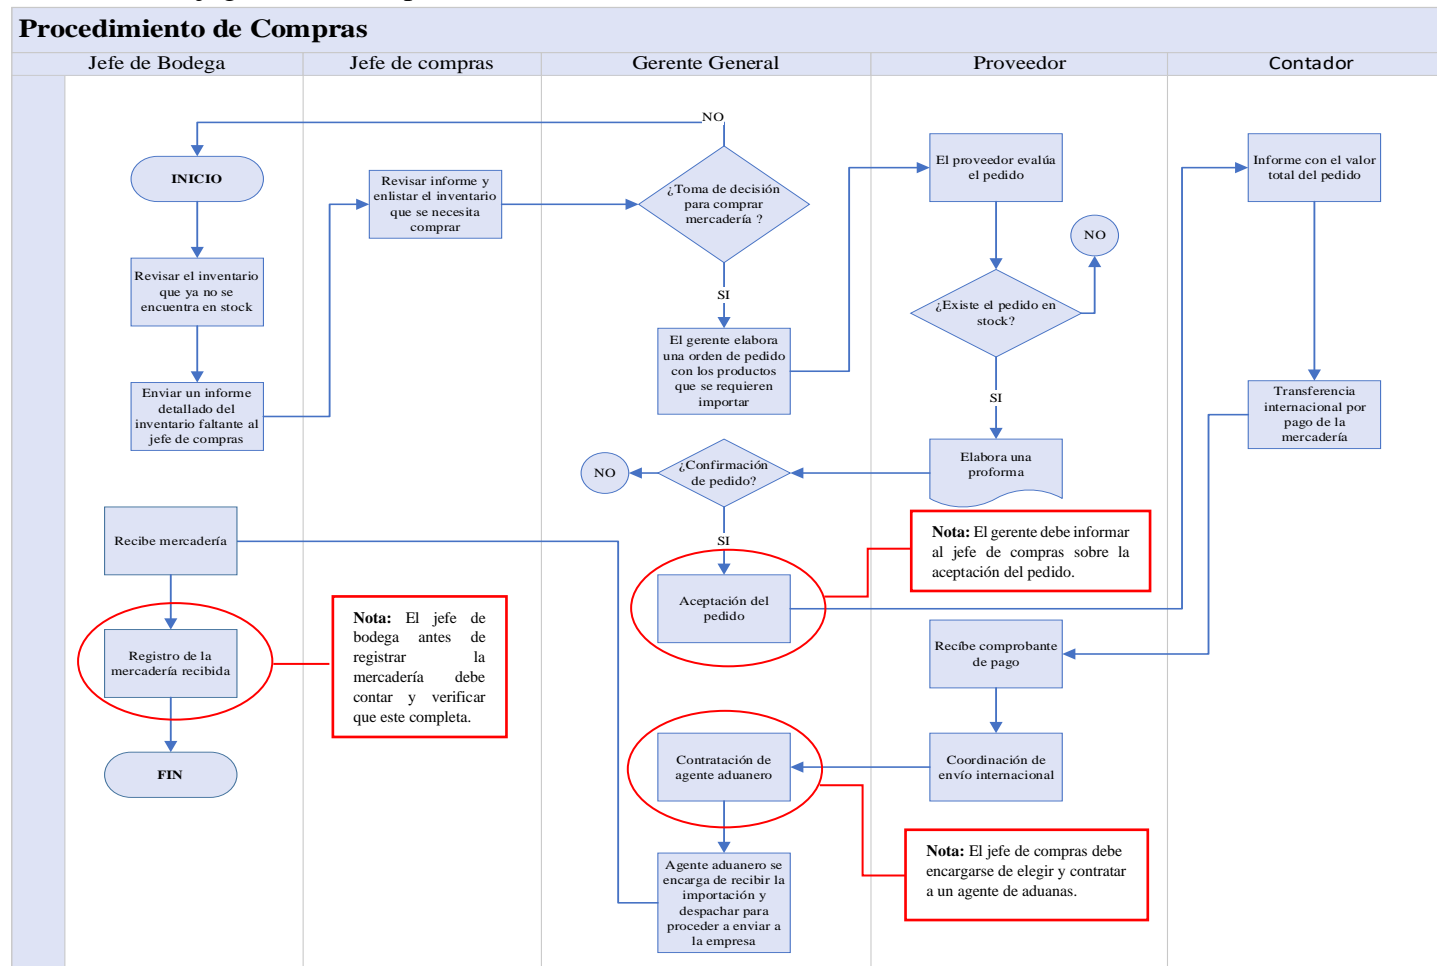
Procedimiento de Compras

Jefe de Bodega

Jefe de compras

Gerente General

Proveedor

Contador

NO

INICIO

Revisar el inventario que ya no se encuentra en stock

Enviar un informe detallado del inventario faltante al jefe de compras

Revisar informe y enlistar el inventario que se necesita comprar

¿Toma de decisión para comprar mercadería ?

SI

El gerente elabora una orden de pedido con los productos que se requieren importar

El proveedor evalúa el pedido

NO

¿Existe el pedido en stock?

SI

Elabora una proforma

Informe con el valor total del pedido

Transferencia internacional por pago de la mercadería

NO

¿Confirmación de pedido?

SI

Recibe mercadería

Aceptación del pedido

Nota: El gerente debe informar al jefe de compras sobre la aceptación del pedido.

Registro de la mercadería recibida

Nota: El jefe de bodega antes de registrar la mercadería debe contar y verificar que este completa.

Recibe comprobante de pago

FIN

Contratación de agente aduanero

Coordinación de envío internacional

Nota: El jefe de compras debe encargarse de elegir y contratar a un agente de aduanas.

Agente aduanero se encarga de recibir la importación y despachar para proceder a enviar a la empresa